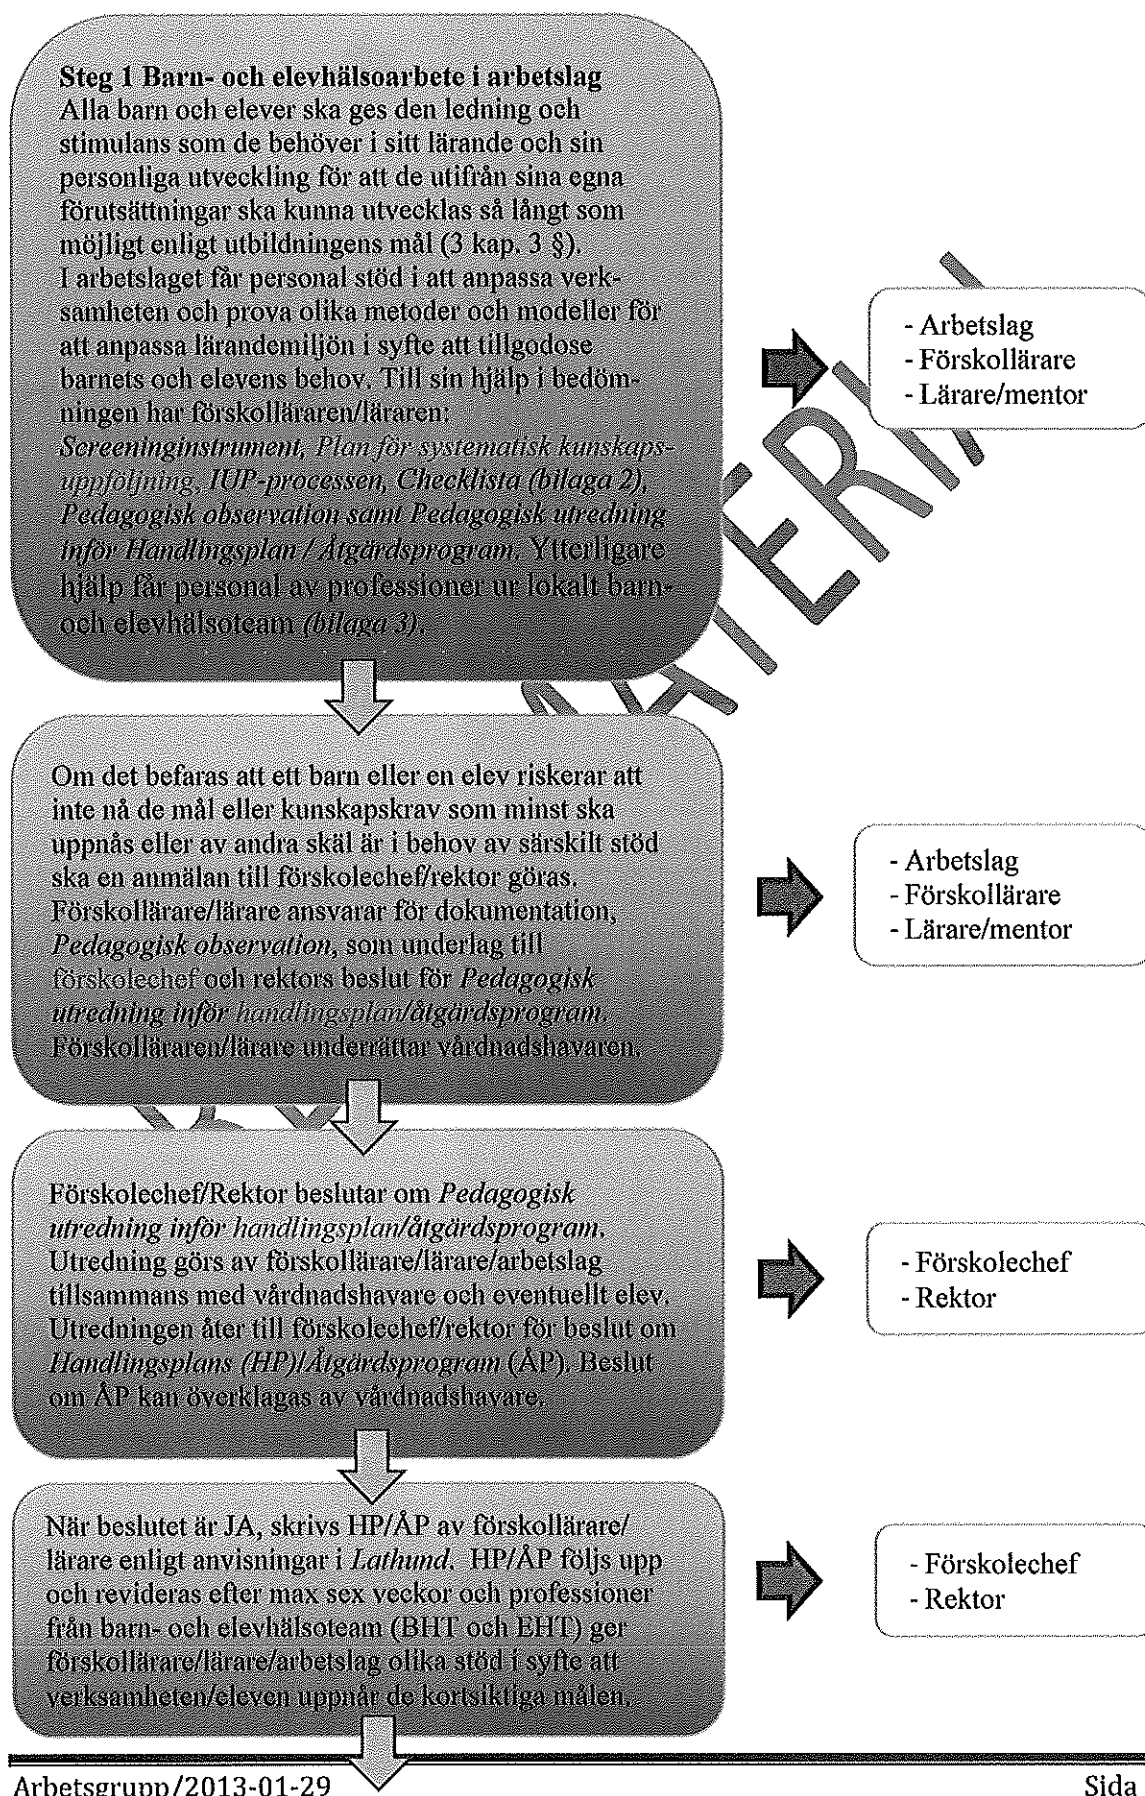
**Steg 1 Barn- och elevhälsoarbete i arbetslag**
Alla barn och elever ska ges den ledning och stimulans som de behöver i sitt lärande och sin personliga utveckling för att de utifrån sina egna förutsättningar ska kunna utvecklas så långt som möjligt enligt utbildningens mål (3 kap. 3 §).
I arbetslaget får personal stöd i att anpassa verksamheten och prova olika metoder och modeller för att anpassa lärandemiljön i syfte att tillgodose barnets och elevens behov. Till sin hjälp i bedömningen har förskolläraren/läraren: *Screeninginstrument, Plan för systematisk kunskapsuppföljning, IUP-processen, Checklista (bilaga 2), Pedagogisk observation samt Pedagogisk utredning inför Handlingsplan / Åtgärdsprogram.* Ytterligare hjälp får personal av professioner ur lokalt barn- och elevhälsoteam *(bilaga 3).*

- Arbetslag
- Förskollärare
- Lärare/mentor

Om det befaras att ett barn eller en elev riskerar att inte nå de mål eller kunskapskrav som minst ska uppnås eller av andra skäl är i behov av särskilt stöd ska en anmälan till förskolechef/rektor göras. Förskollärare/lärare ansvarar för dokumentation, *Pedagogisk observation*, som underlag till förskolechef och rektors beslut för *Pedagogisk utredning inför handlingsplan/åtgärdsprogram.* Förskolläraren/lärare underrättar vårdnadshavaren.

- Arbetslag
- Förskollärare
- Lärare/mentor

Förskolechef/Rektor beslutar om *Pedagogisk utredning inför handlingsplan/åtgärdsprogram.* Utredning görs av förskollärare/lärare/arbetslag tillsammans med vårdnadshavare och eventuellt elev. Utredningen åter till förskolechef/rektor för beslut om *Handlingsplans (HP)/Åtgärdsprogram* (ÅP). Beslut om ÅP kan överklagas av vårdnadshavare.

- Förskolechef
- Rektor

När beslutet är JA, skrivs HP/ÅP av förskollärare/ lärare enligt anvisningar i *Lathund.* HP/ÅP följs upp och revideras efter max sex veckor och professioner från barn- och elevhälsoteam (BHT och EHT) ger förskollärare/lärare/arbetslag olika stöd i syfte att verksamheten/eleven uppnår de kortsiktiga målen.

- Förskolechef
- Rektor

Arbetsgrupp/2013-01-29 Sida